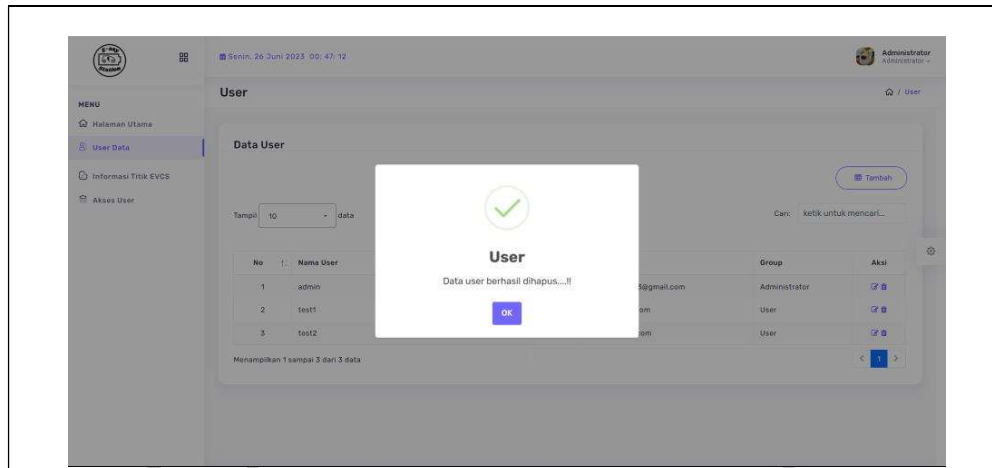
Senin, 26 Juni 2023 00: 47: 12

Administrator
Administrator

MENU
Halaman Utama
User Data
Informasi Titik EVCS
Akses User

User

/ User

Data User

Tambah

Tampil 10 data

Cari: ketik untuk mencari...

| No | Nama User | | Group | Aksi |
|---|---|---|---|---|
| 1 | admin | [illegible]@gmail.com | Administrator | |
| 2 | test1 | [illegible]om | User | |
| 3 | test2 | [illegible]om | User | |

Menampilkan 1 sampai 3 dari 3 data

< 1 >

User

Data user berhasil dihapus....!!

OK